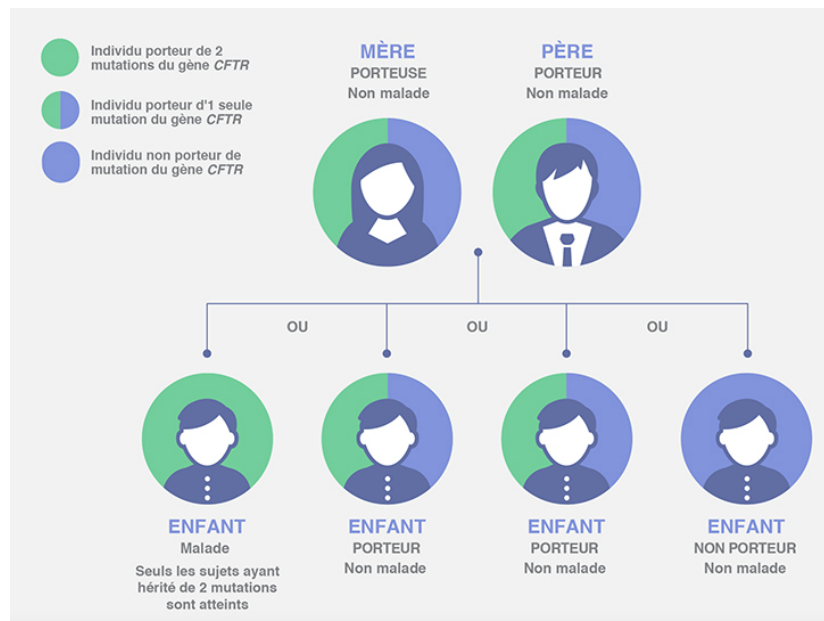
Individu porteur de 2 mutations du gène *CFTR*

Individu porteur d'1 seule mutation du gène *CFTR*

Individu non porteur de mutation du gène *CFTR*

MÈRE
PORTEUSE
Non malade

PÈRE
PORTEUR
Non malade

OU

OU

OU

ENFANT
Malade
Seuls les sujets ayant hérité de 2 mutations sont atteints

ENFANT
PORTEUR
Non malade

ENFANT
PORTEUR
Non malade

ENFANT
NON PORTEUR
Non malade